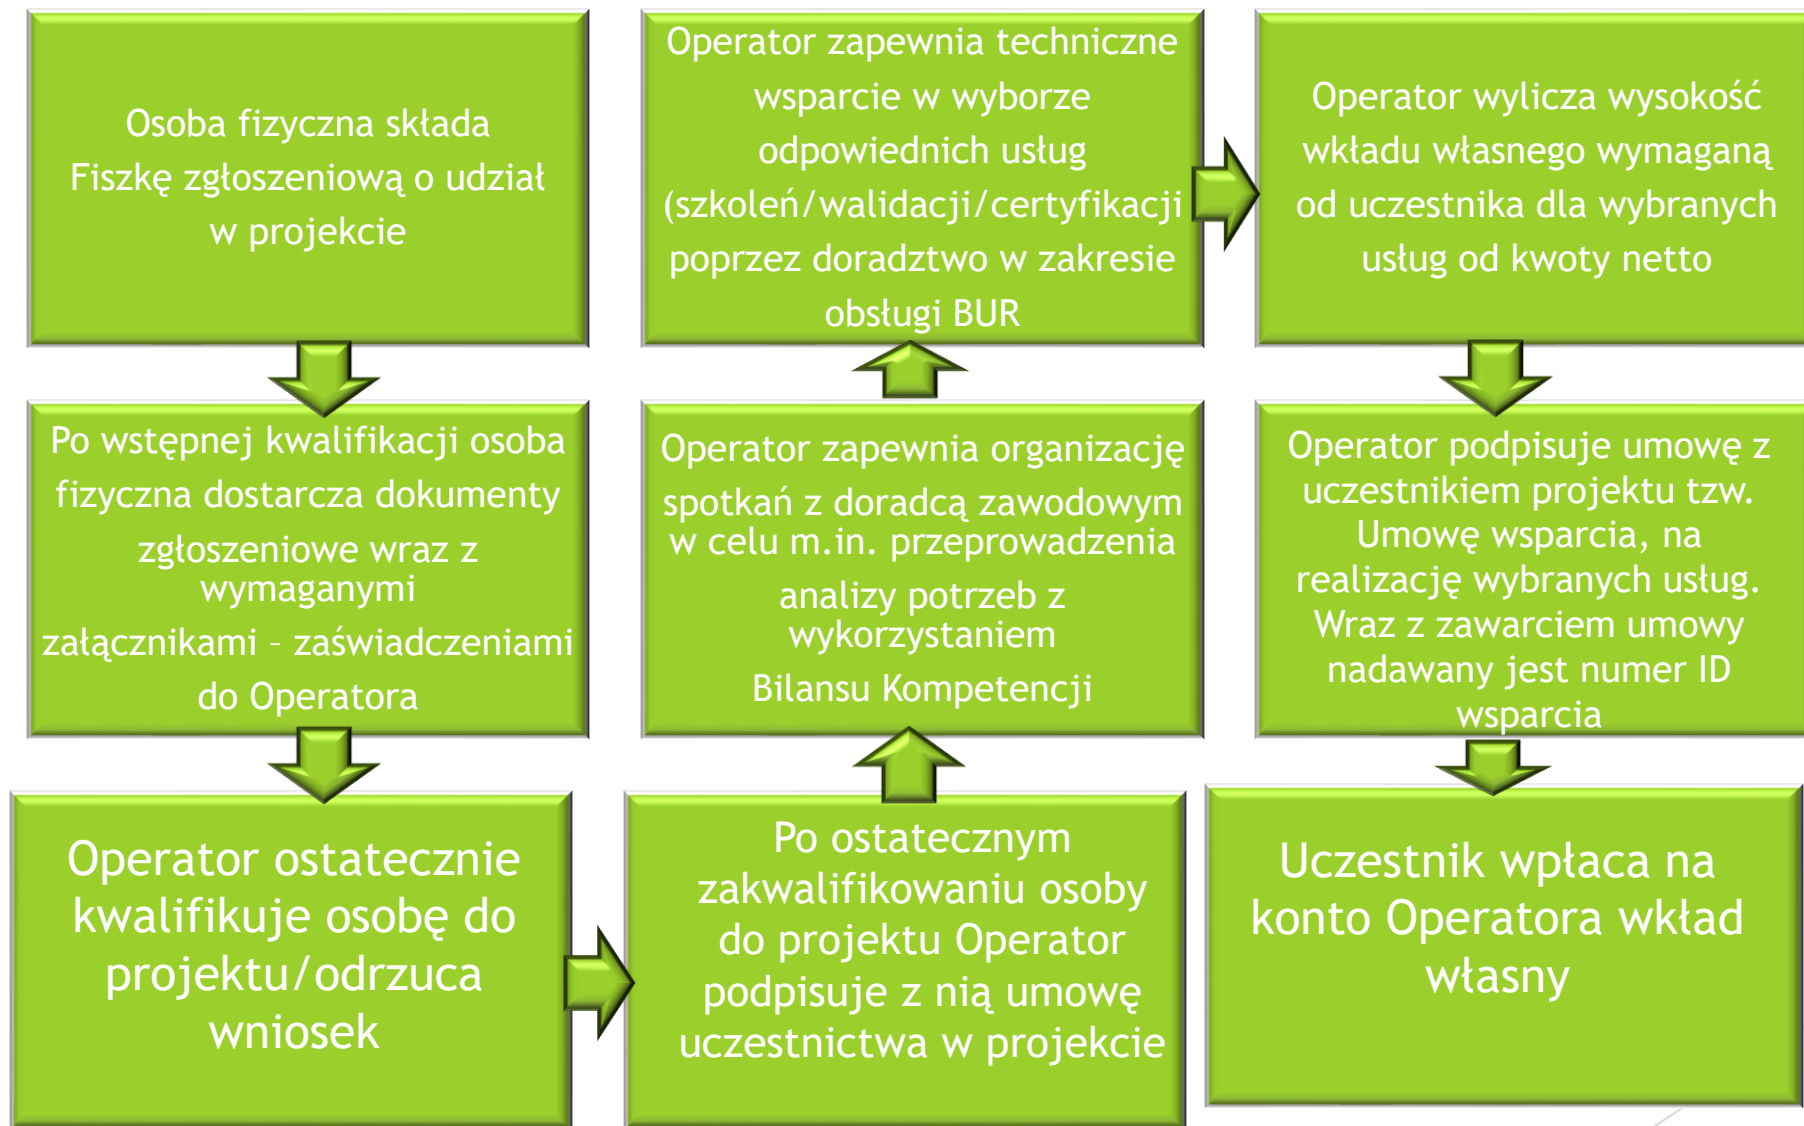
Osoba fizyczna składa Fiszkę zgłoszeniową o udział w projekcie

Po wstępnej kwalifikacji osoba fizyczna dostarcza dokumenty zgłoszeniowe wraz z wymaganymi załącznikami – zaświadczeniami do Operatora

Operator ostatecznie kwalifikuje osobę do projektu/odrzuca wniosek

Po ostatecznym zakwalifikowaniu osoby do projektu Operator podpisuje z nią umowę uczestnictwa w projekcie

Operator zapewnia organizację spotkań z doradcą zawodowym w celu m.in. przeprowadzenia analizy potrzeb z wykorzystaniem Bilansu Kompetencji

Operator zapewnia techniczne wsparcie w wyborze odpowiednich usług (szkoleń/walidacji/certyfikacji poprzez doradztwo w zakresie obsługi BUR

Operator wylicza wysokość wkładu własnego wymaganą od uczestnika dla wybranych usług od kwoty netto

Operator podpisuje umowę z uczestnikiem projektu tzw. Umowę wsparcia, na realizację wybranych usług. Wraz z zawarciem umowy nadawany jest numer ID wsparcia

Uczestnik wpłaca na konto Operatora wkład własny